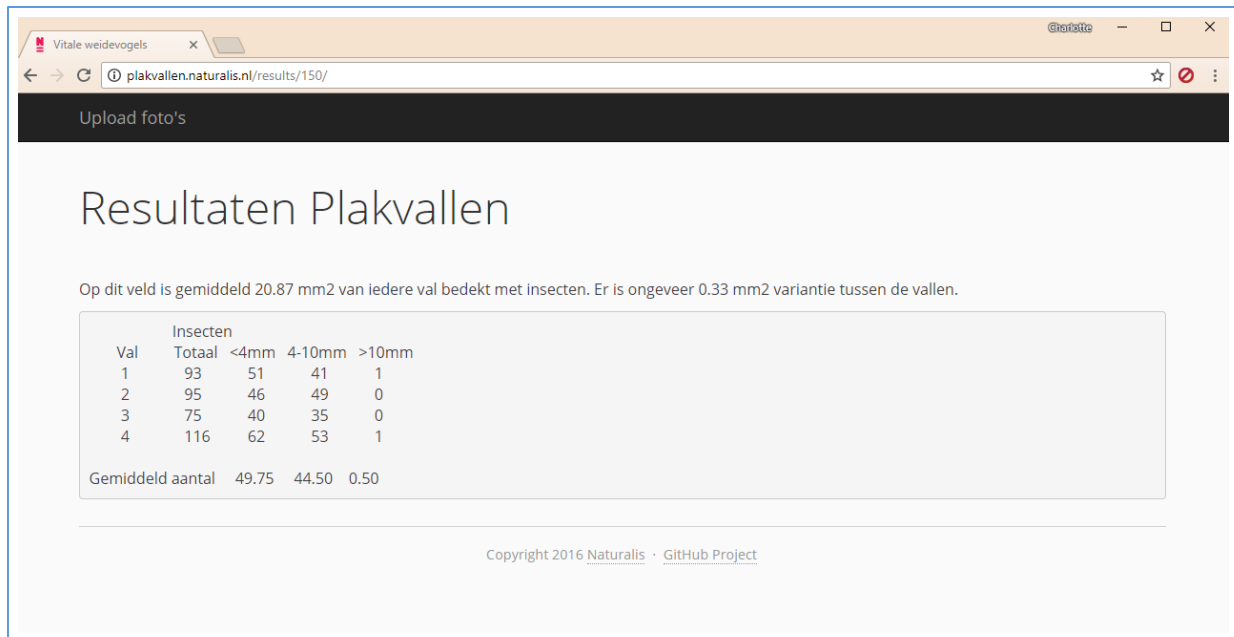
Vitale weidevogels ×

Charlotte

plakvallen.naturalis.nl/results/150/

Upload foto's

Resultaten Plakvallen

Op dit veld is gemiddeld 20.87 mm2 van iedere val bedekt met insecten. Er is ongeveer 0.33 mm2 variantie tussen de vallen.

| Val | Insecten Totaal | <4mm | 4-10mm | >10mm |
|---|---|---|---|---|
| 1 | 93 | 51 | 41 | 1 |
| 2 | 95 | 46 | 49 | 0 |
| 3 | 75 | 40 | 35 | 0 |
| 4 | 116 | 62 | 53 | 1 |

Gemiddeld aantal 49.75 44.50 0.50

Copyright 2016 Naturalis · GitHub Project